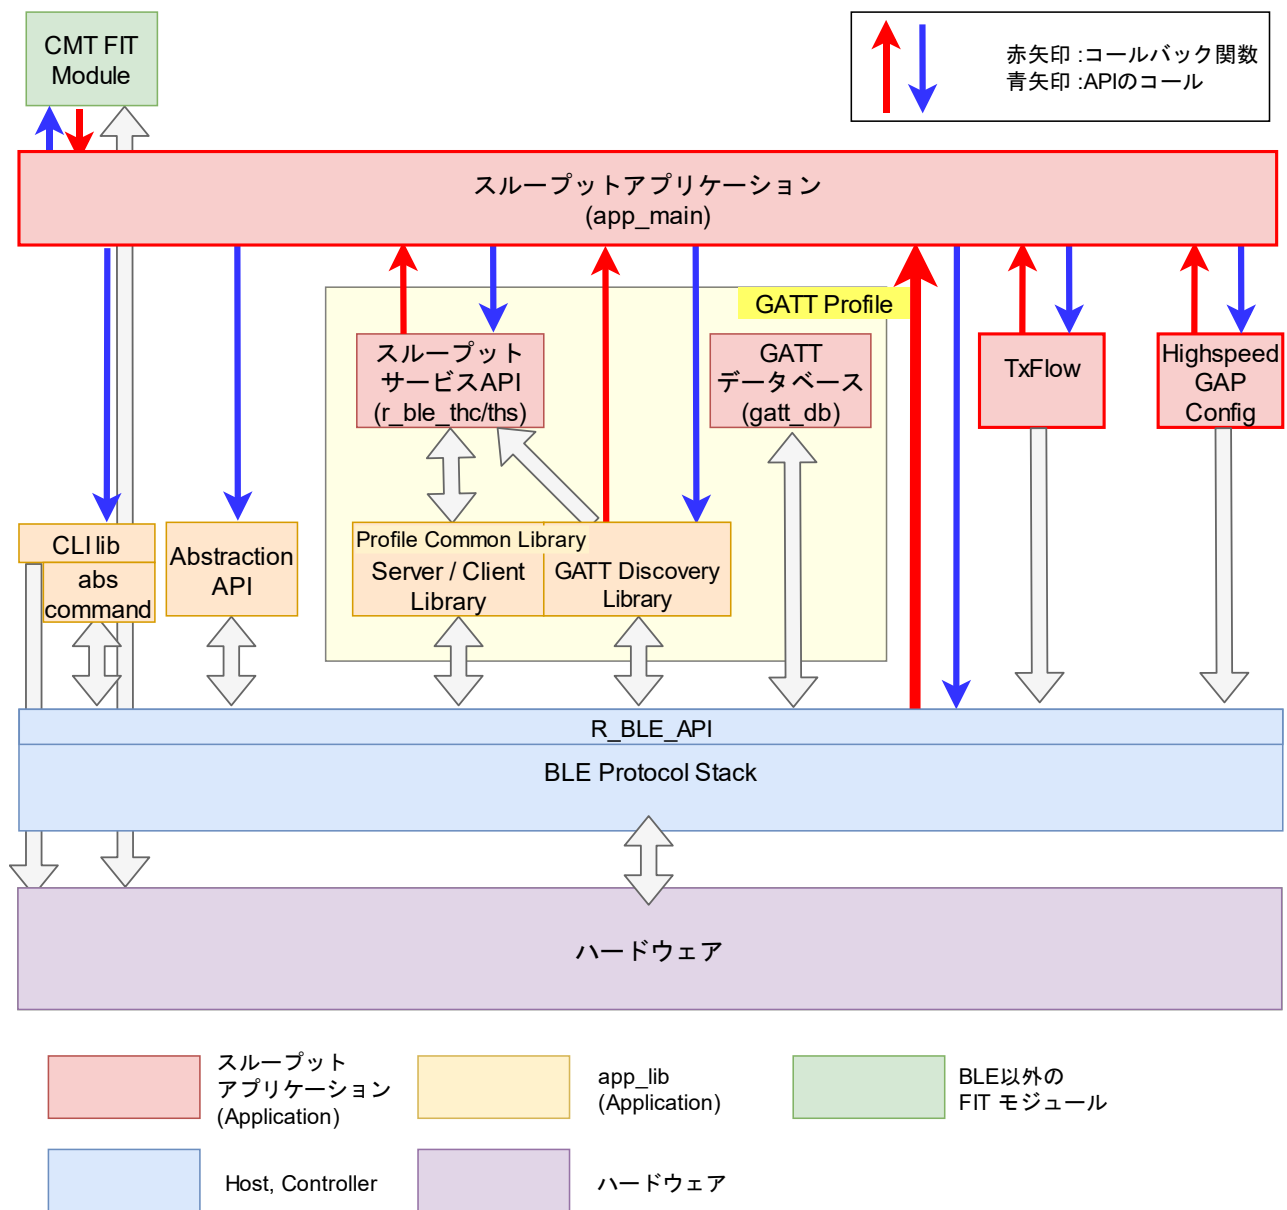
CMT FIT Module

赤矢印 :コールバック関数
青矢印 :APIのコール

スループットアプリケーション
(app_main)

GATT Profile

スループット
サービスAPI
(r_ble_thc/ths)

GATT
データベース
(gatt_db)

TxFlow

Highspeed
GAP
Config

CLI lib

abs
command

Abstraction
API

Profile Common Library

Server / Client
Library

GATT Discovery
Library

R_BLE_API

BLE Protocol Stack

ハードウェア

スループット
アプリケーション
(Application)

app_lib
(Application)

BLE以外の
FIT モジュール

Host, Controller

ハードウェア